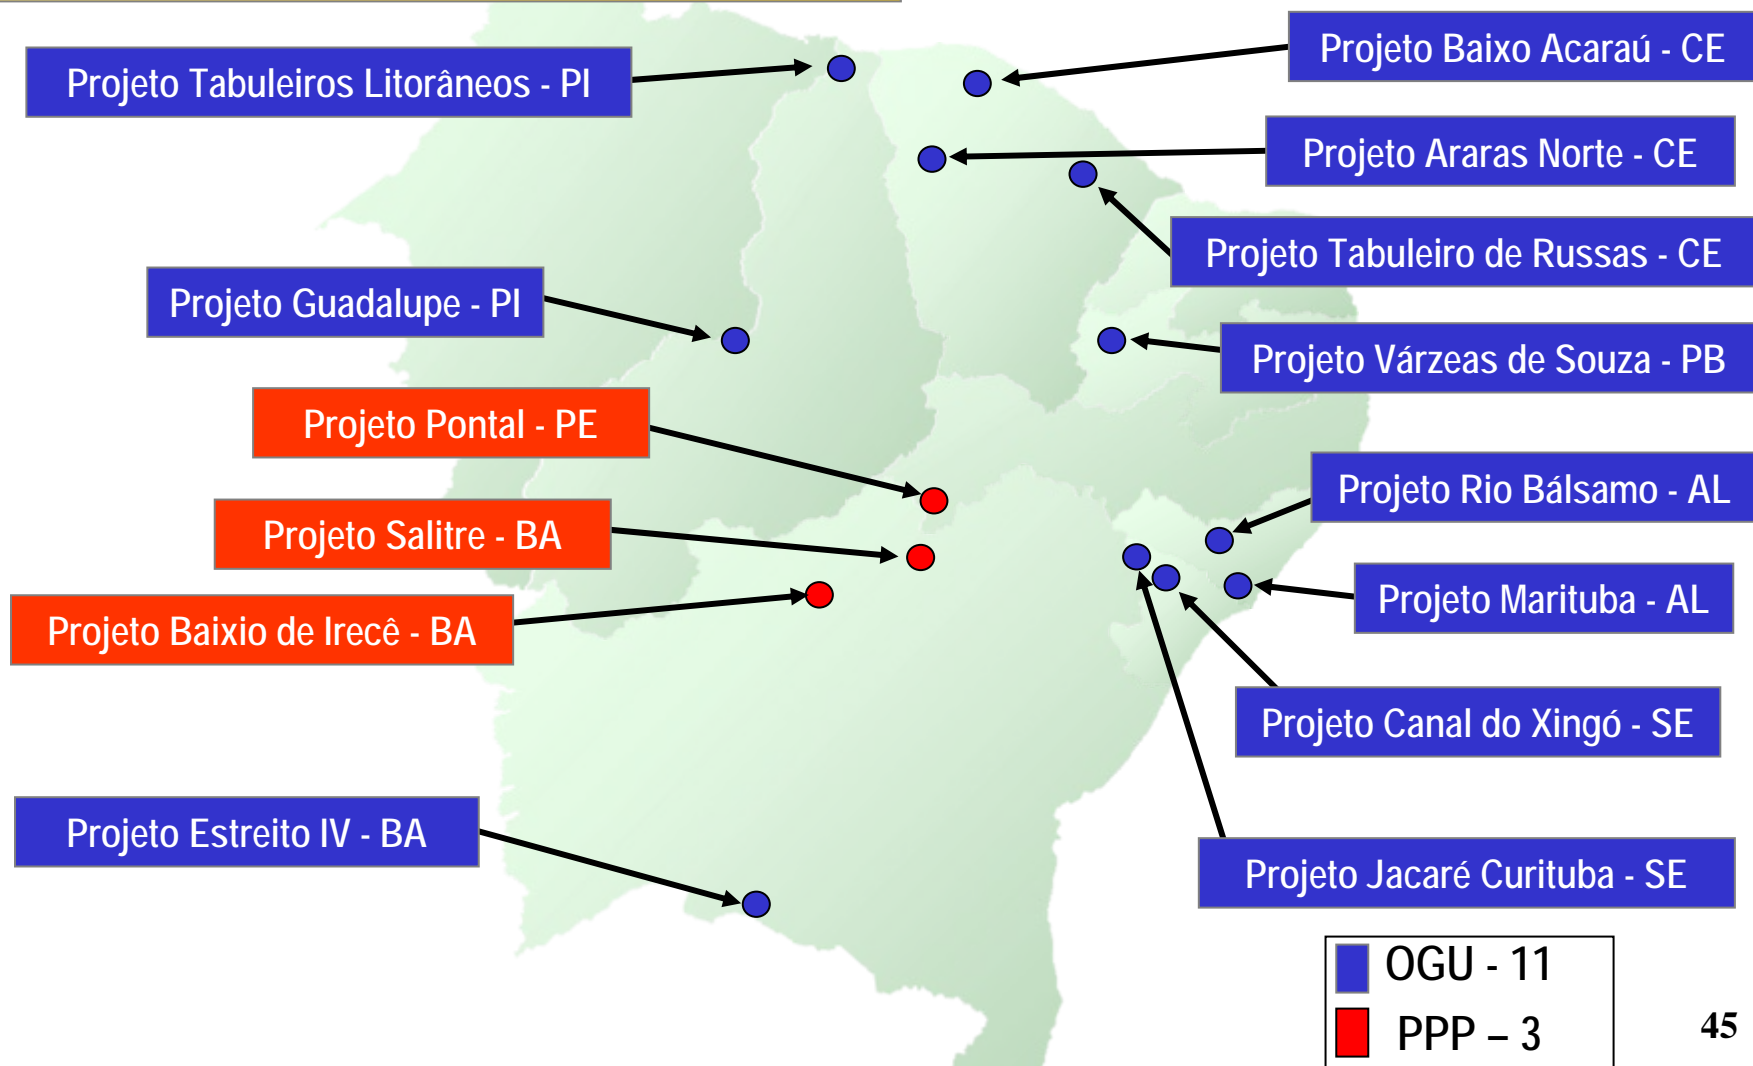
Projeto Tabuleiros Litorâneos - PI

Projeto Baixo Acaraú - CE

Projeto Araras Norte - CE

Projeto Tabuleiro de Russas - CE

Projeto Guadalupe - PI

Projeto Várzeas de Souza - PB

Projeto Pontal - PE

Projeto Rio Bálsamo - AL

Projeto Salitre - BA

Projeto Baixio de Irecê - BA

Projeto Marituba - AL

Projeto Canal do Xingó - SE

Projeto Estreito IV - BA

Projeto Jacaré Curituba - SE

OGU - 11

PPP – 3

45